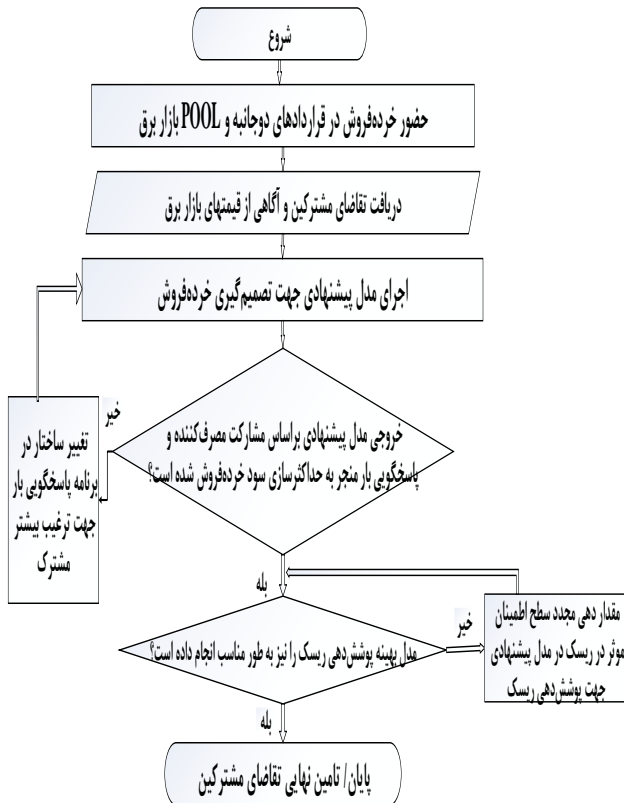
شروع

حضور خرده‌فروش در قراردادهای دوجانبه و POOL بازار برق

دریافت تقاضای مشترکین و آگاهی از قیمتهای بازار برق

اجرای مدل پیشنهادی جهت تصمیم‌گیری خرده‌فروش

خروجی مدل پیشنهادی براساس مشارکت مصرف‌کننده و پاسخگویی بار منجر به حداکثرسازی سود خرده‌فروش شده است؟

خیر

تغییر ساختار در برنامه پاسخگویی بار جهت ترغیب بیشتر مشترک

بله

مدل بهینه پوشش‌دهی ریسک را نیز به طور مناسب انجام داده است؟

خیر

مقدار دهی مجدد سطح اطمینان موثر در ریسک در مدل پیشنهادی جهت پوشش‌دهی ریسک

بله

پایان/ تامین نهایی تقاضای مشترکین